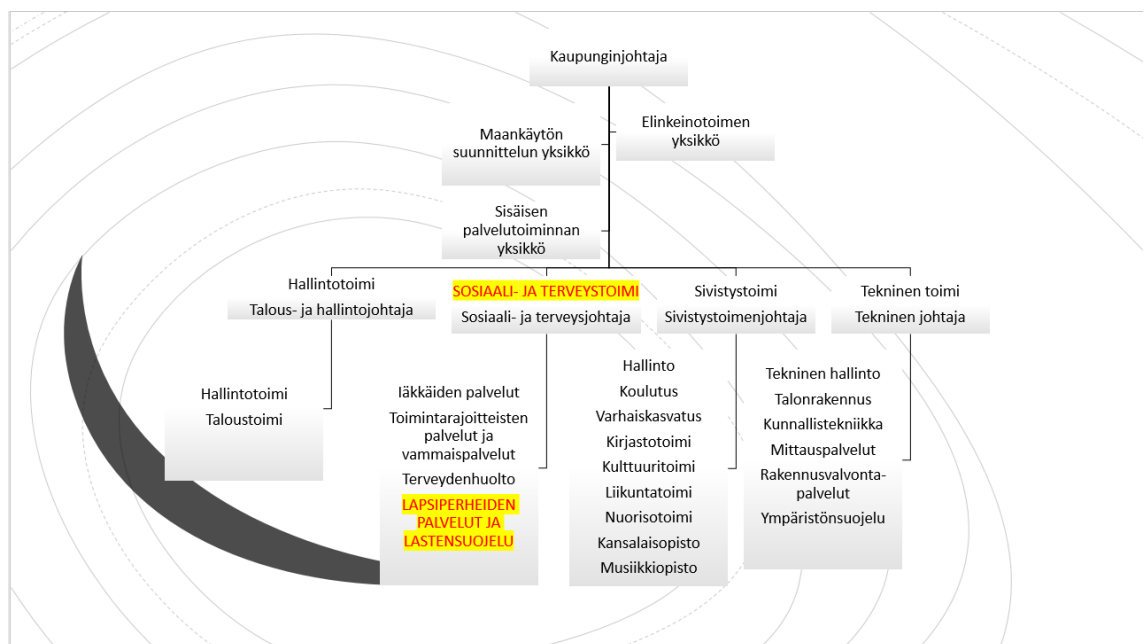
Kaupunginjohtaja

Maankäytön suunnittelun yksikkö

Elinkeinotoimen yksikkö

Sisäisen palvelutoiminnan yksikkö

Hallintotoimi
Talous- ja hallintojohtaja

SOSIAALI- JA TERVEYSTOIMI
Sosiaali- ja terveysjohtaja

Sivistystoimi
Sivistystoimenjohtaja

Tekninen toimi
Tekninen johtaja

Hallintotoimi
Taloustoimi

Iäkkäiden palvelut
Toimintarajoitteisten palvelut ja vammaispalvelut
Terveydenhuolto
LAPSIPERHEIDEN PALVELUT JA LASTENSUOJELU

Hallinto
Koulutus
Varhaiskasvatus
Kirjastotoimi
Kulttuuritoimi
Liikuntatoimi
Nuorisotoimi
Kansalaisopisto
Musiikkiopisto

Tekninen hallinto
Talonrakennus
Kunnallistekniikka
Mittauspalvelut
Rakennusvalvontapalvelut
Ympäristönsuojelu